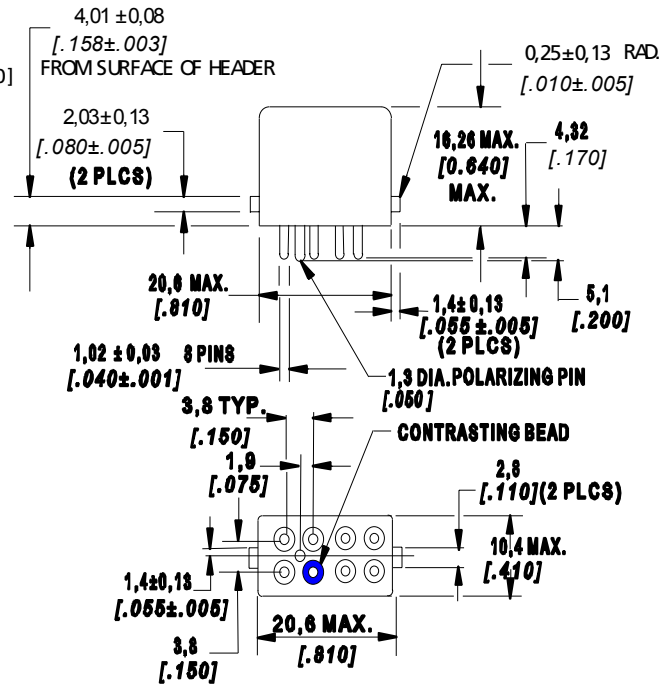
0]

4,01 ±0,08
[.158±.003]
FROM SURFACE OF HEADER

0,25±0,13 RAD.
[.010±.005]

2,03±0,13
[.080±.005]
(2 PLCS)

16,26 MAX.
[0.640]
MAX.

4,32
[.170]

20,6 MAX.
[.810]

1,4±0,13
[.055±.005]
(2 PLCS)

5,1
[.200]

1,02 ±0,03 8 PINS
[.040±.001]

1,3 DIA.POLARIZING PIN
[.050]

3,8 TYP.
[.150]

CONTRASTING BEAD

1,9
[.075]

2,8
[.110](2 PLCS)

10,4 MAX.
[.410]

1,4±0,13
[.055±.005]

20,6 MAX.
[.810]

3,8
[.150]